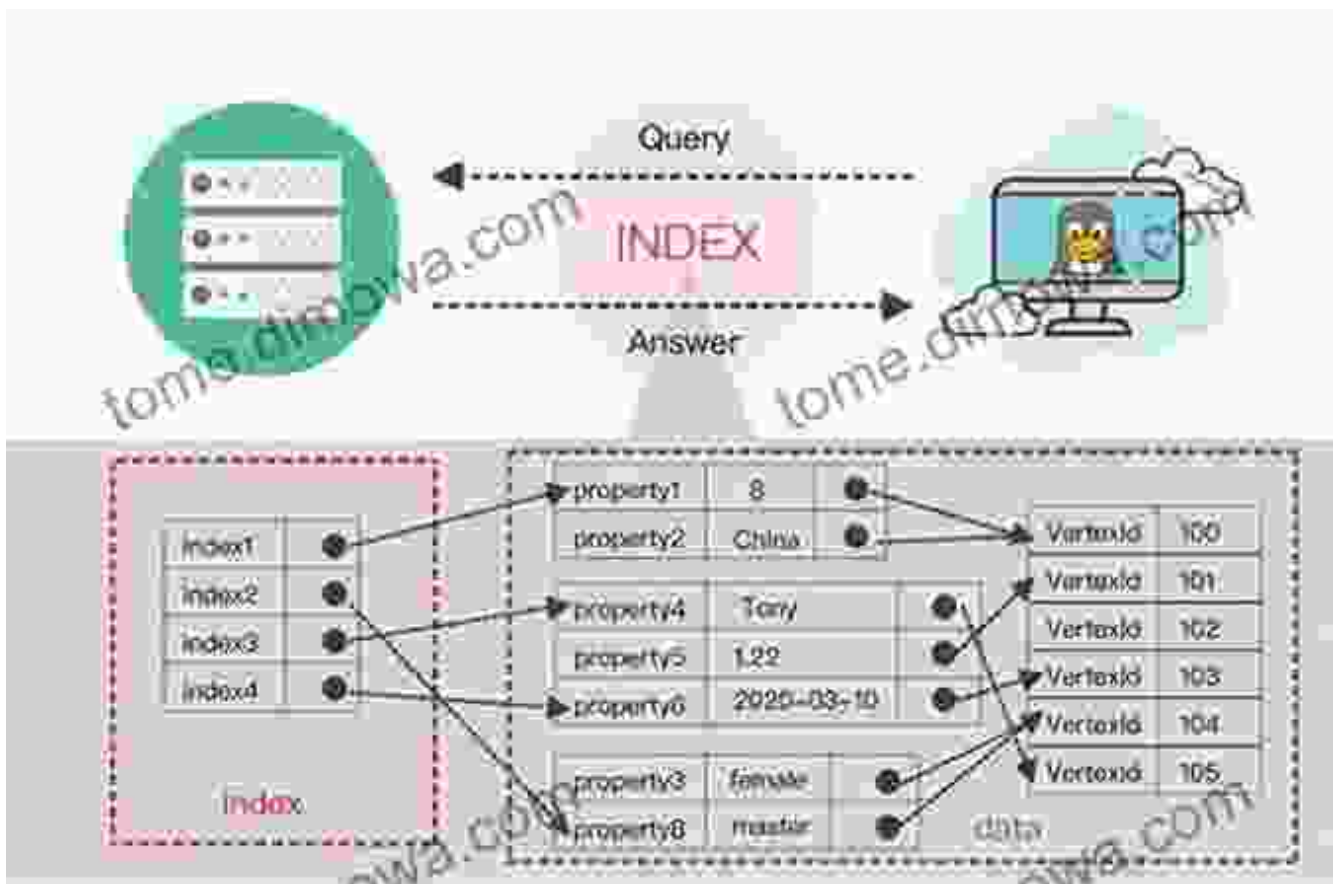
Query

INDEX

Answer

tome.dinowa.com

tome.dinowa.com

| index1 | |
|---|---|
| index2 | |
| index3 | |
| index4 | |

index

| property1 | 8 | |
|---|---|---|
| property2 | China | |

| property4 | Tony | |
|---|---|---|
| property5 | 1.22 | |
| property6 | 2020-03-10 | |

| property3 | female | |
|---|---|---|
| property8 | master | |

| VertexId | 100 |
|---|---|
| VertexId | 101 |
| VertexId | 102 |
| VertexId | 103 |
| VertexId | 104 |
| VertexId | 105 |

data

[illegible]wa.com

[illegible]wa.com